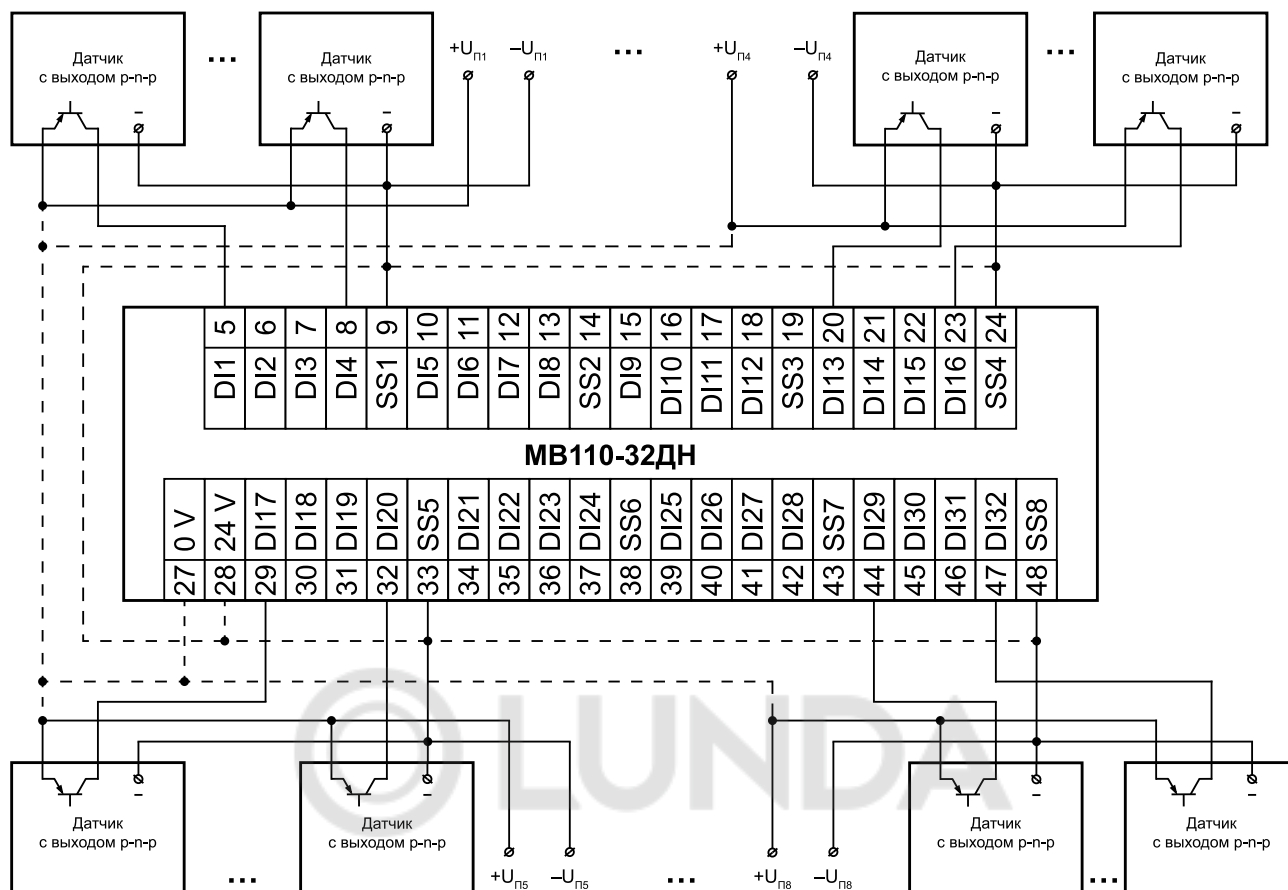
Датчик с выходом p-n-p

...

Датчик с выходом p-n-p

$+U_{П1}$ $-U_{П1}$

...

$+U_{П4}$ $-U_{П4}$

Датчик с выходом p-n-p

...

Датчик с выходом p-n-p

| 5 | 6 | 7 | 8 | 9 | 10 | 11 | 12 | 13 | 14 | 15 | 16 | 17 | 18 | 19 | 20 | 21 | 22 | 23 | 24 |
|---|---|---|---|---|---|---|---|---|---|---|---|---|---|---|---|---|---|---|---|
| DI1 | DI2 | DI3 | DI4 | SS1 | DI5 | DI6 | DI7 | DI8 | SS2 | DI9 | DI10 | DI11 | DI12 | SS3 | DI13 | DI14 | DI15 | DI16 | SS4 |

МВ110-32ДН

| 0 V | 24 V | DI17 | DI18 | DI19 | DI20 | SS5 | DI21 | DI22 | DI23 | DI24 | SS6 | DI25 | DI26 | DI27 | DI28 | SS7 | DI29 | DI30 | DI31 | DI32 | SS8 |
|---|---|---|---|---|---|---|---|---|---|---|---|---|---|---|---|---|---|---|---|---|---|
| 27 | 28 | 29 | 30 | 31 | 32 | 33 | 34 | 35 | 36 | 37 | 38 | 39 | 40 | 41 | 42 | 43 | 44 | 45 | 46 | 47 | 48 |

© LUNDA

Датчик с выходом p-n-p

...

Датчик с выходом p-n-p

$+U_{П5}$ $-U_{П5}$

...

$+U_{П8}$ $-U_{П8}$

Датчик с выходом p-n-p

...

Датчик с выходом p-n-p